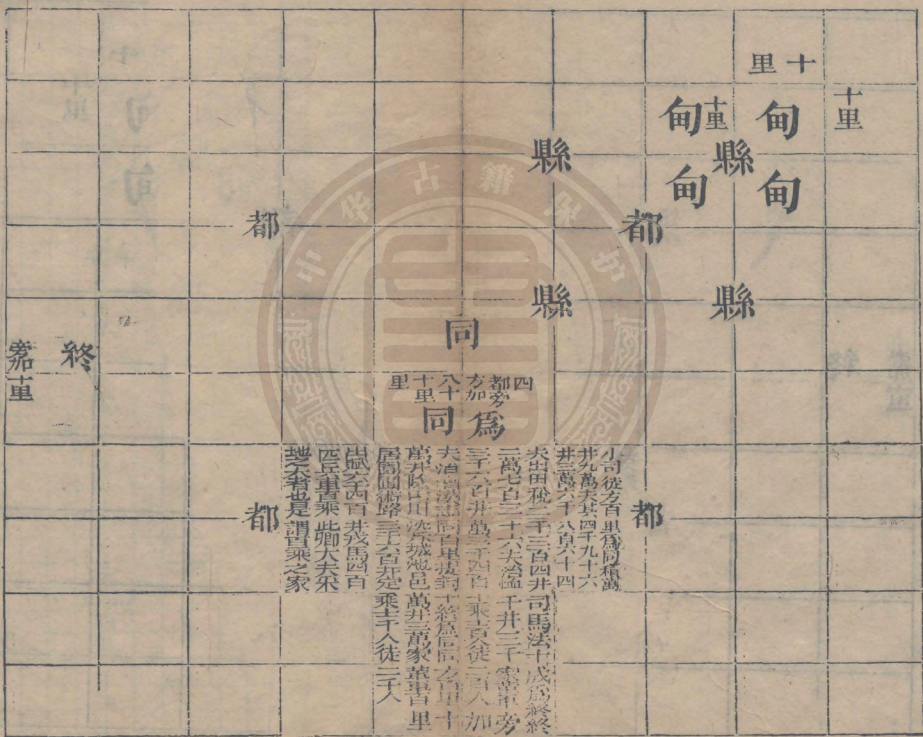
十里

十里

甸
縣
甸

甸
甸
縣

縣

都

都

縣

縣

同

四都旁加十里
八十里

為
同

都

都

終

終

小司徒之旨與鄭同稱爲
井九萬夫其四千九十六
井三萬六千八百六十四
夫出田稅二千三百四井司馬法十成爲終終
三萬七百二十六夫治溢千井三千家車十乘
三千七百井萬夫千四百乘百徒二百人加
夫治溢大都用其提封十終爲同方百里十
萬井以山川沈斥城邑萬井三萬家革車百里
居園囿術路三千六百井定乘十八徒一二人
戰六十四百戎馬四百
匹兵車百乘此卿大夫采
地之大者也是謂百乘之家